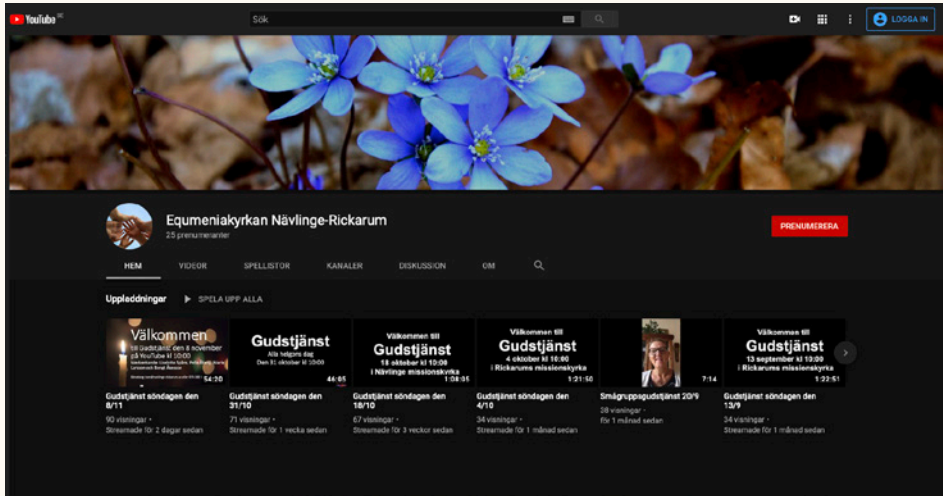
YouTube SE

Sök

LOGGA IN

Equmeniakyrkan Nävlinge-Rickarum
25 prenumeranter

PRENUMERERA

HEM VIDEOR SPELLISTOR KANALER DISKUSSION OM

Uppladdningar ▶ SPELA UPP ALLA

Välkommen till Gudstjänst den 8 november på YouTube kl 10:00
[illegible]
54:20
Gudstjänst söndagen den 8/11
90 visningar • Streamade för 2 dagar sedan

Gudstjänst
Alla helgons dag
Den 31 oktober kl 10:00
46:05
Gudstjänst söndagen den 31/10
71 visningar • Streamade för 1 vecka sedan

Välkommen till
Gudstjänst
18 oktober kl 10:00
i Nävlinge missionskyrka
1:08:05
Gudstjänst söndagen den 18/10
67 visningar • Streamade för 3 veckor sedan

Välkommen till
Gudstjänst
4 oktober kl 10:00
i Rickarums missionskyrka
1:21:50
Gudstjänst söndagen den 4/10
34 visningar • Streamade för 1 månad sedan

7:14
Smågruppsgudstjänst 20/9
38 visningar • för 1 månad sedan

Välkommen till
Gudstjänst
13 september kl 10:00
i Rickarums missionskyrka
1:22:51
Gudstjänst söndagen den 13/9
34 visningar • Streamade för 1 månad sedan